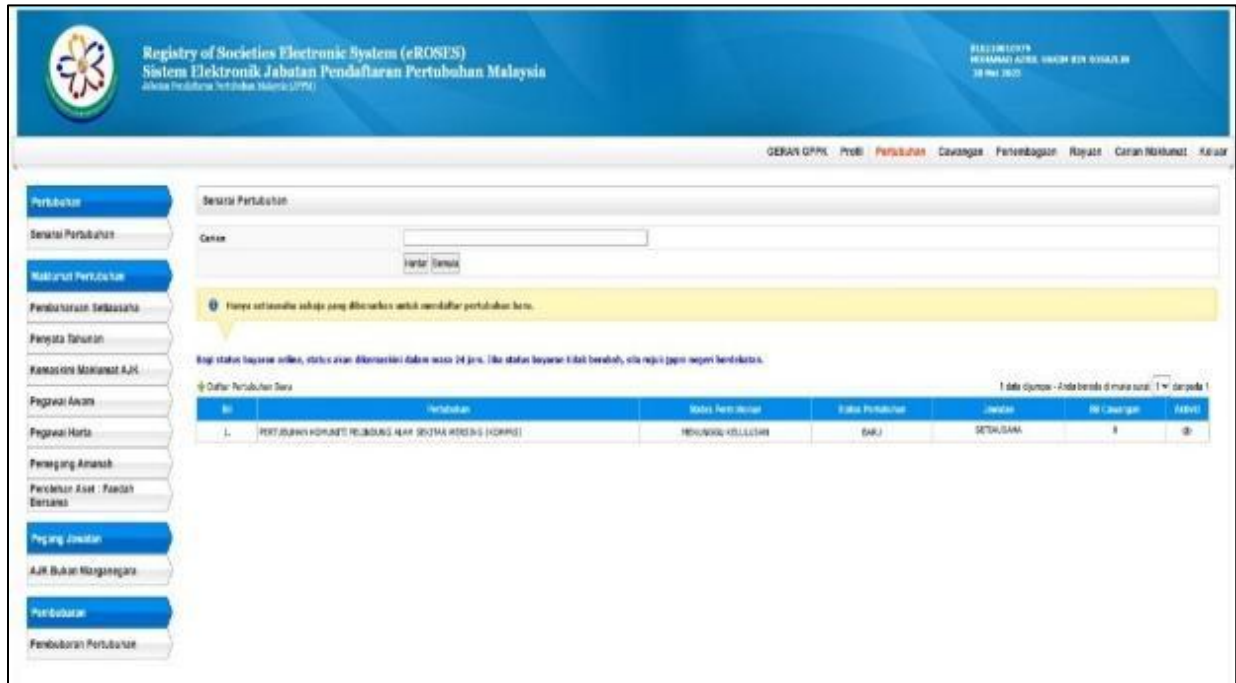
Registry of Societies Electronic System (eROSES)
Sistem Elektronik Jabatan Pendaftaran Pertubuhan Malaysia
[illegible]

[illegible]
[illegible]
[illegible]

GERAN GPPK Profil Pertubuhan Cawangan Pertimbangan Rayuan Carian Maklumat Keluar

Pertubuhan
Senarai Pertubuhan
Maklumat Pertubuhan
Pembubaran Setiausaha
Penyata Tahunan
Kemaskini Maklumat AJK
Pegawai Awam
Pegawai Harta
Pemegang Amanah
Pemilikan Aset : Faedah Bersama
Pegang Jawatan
AJK Bukan Warganegara
Pembubaran
Pembubaran Pertubuhan

Senarai Pertubuhan

Carian

Hantar Semula

Hanya setiausaha sahaja yang dibenarkan untuk mendaftar pertubuhan baru.

Bagi status bayaran online, status akan dikemaskini dalam masa 24 jam. Jika status bayaran tidak berubah, sila rujuk pejabat negeri berdekatan.

Daftar Pertubuhan Baru

1 data dijumpai - Anda berada di muka surat 1 daripada 1

| Bil | Pertubuhan | Status Permohonan | Status Pertubuhan | Jawatan | Bil Cawangan | Aktiviti |
|---|---|---|---|---|---|---|
| 1. | PERTUBUHAN KOMUNITI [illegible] | MENUNGGU KELULUSAN | BARU | SETIAUSAHA | 0 | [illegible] |